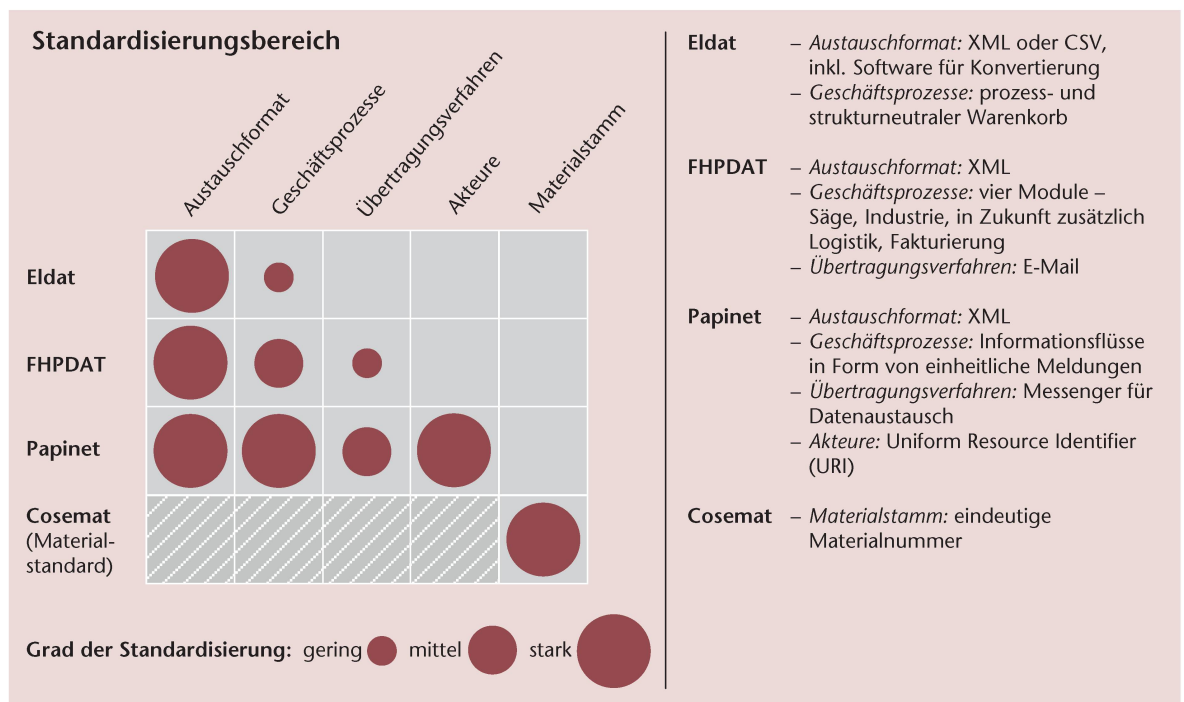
Standardisierungsbereich

Austauschformat
Geschäftsprozesse
Übertragungsverfahren
Akteure
Materialstamm

Eldat
FHPDAT
Papinet
Cosemat (Materialstandard)

Grad der Standardisierung: gering mittel stark

Eldat – *Austauschformat:* XML oder CSV, inkl. Software für Konvertierung
– *Geschäftsprozesse:* prozess- und strukturneutraler Warenkorb

FHPDAT – *Austauschformat:* XML
– *Geschäftsprozesse:* vier Module – Säge, Industrie, in Zukunft zusätzlich Logistik, Fakturierung
– *Übertragungsverfahren:* E-Mail

Papinet – *Austauschformat:* XML
– *Geschäftsprozesse:* Informationsflüsse in Form von einheitliche Meldungen
– *Übertragungsverfahren:* Messenger für Datenaustausch
– *Akteure:* Uniform Resource Identifier (URI)

Cosemat – *Materialstamm:* eindeutige Materialnummer